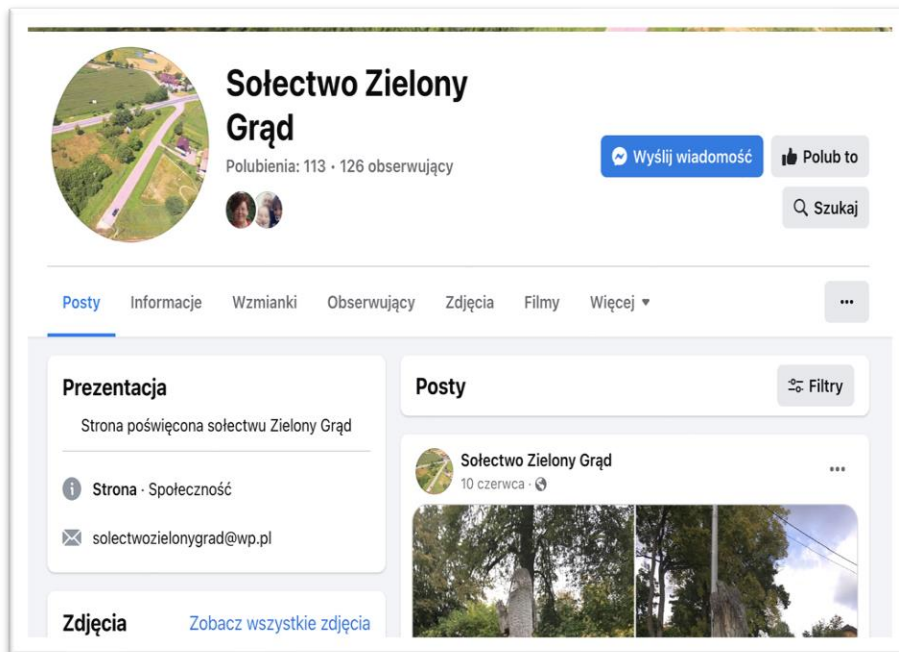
Sołectwo Zielony Grąd

Polubienia: 113 · 126 obserwujący

Wyślij wiadomość

Polub to

Szukaj

Posty

Informacje

Wzmianki

Obserwujący

Zdjęcia

Filmy

Więcej ▾

···

Prezentacja

Strona poświęcona sołectwu Zielony Grąd

Strona · Społeczność

solectwozielonygrad@wp.pl

Zdjęcia

Zobacz wszystkie zdjęcia

Posty

Filtry

Sołectwo Zielony Grąd

10 czerwca ·

···